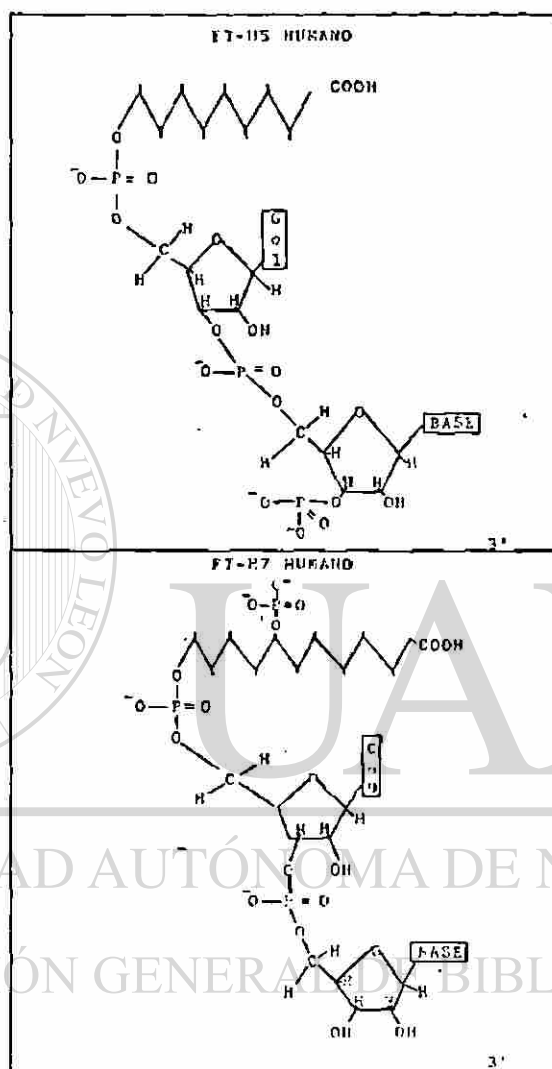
FT-H5 HUMANO

COOH

$^{-}O-P=O$

O

O

H

C

H

G

Q

1

H

H

H

OH

$^{-}O-P=O$

O

H

C

H

BASE

H

H

H

OH

$^{-}O-P=O$

O

$^{-}O$

3'

FT-H7 HUMANO

$^{-}O-P=O$

O

COOH

$^{-}O-P=O$

O

H

C

H

G

H

H

H

OH

$^{-}O-P=O$

O

H

C

H

BASE

H

OH

OH

3'

UA

AD AUTÓNOMA DE N

ÓN GENERAL DE BIBL